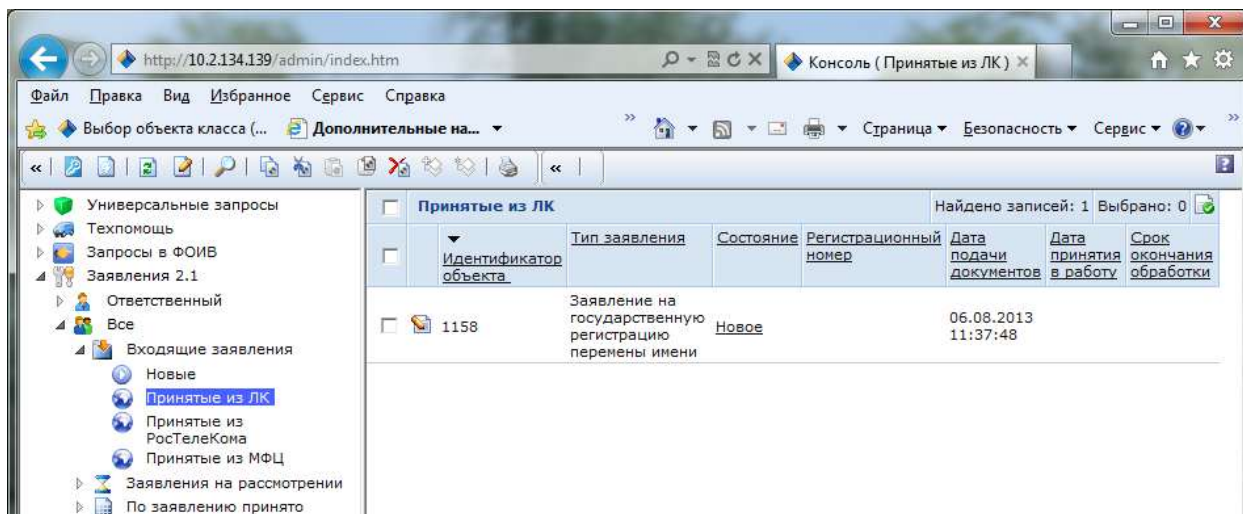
http://10.2.134.139/admin/index.htm

Консоль ( Принятые из ЛК )

Файл Правка Вид Избранное Сервис Справка

Выбор объекта класса (... Дополнительные на... ▾

Страница ▾ Безопасность ▾ Сервис ▾

Универсальные запросы
Техпомощь
Запросы в ФОИВ
Заявления 2.1
Ответственный
Все
Входящие заявления
Новые
Принятые из ЛК
Принятые из РосТелеКома
Принятые из МФЦ
Заявления на рассмотрении
По заявлению принято

Принятые из ЛК

Найдено записей: 1 Выбрано: 0

| | Идентификатор объекта | Тип заявления | Состояние | Регистрационный номер | Дата подачи документов | Дата принятия в работу | Срок окончания обработки |
|---|---|---|---|---|---|---|---|
| | 1158 | Заявление на государственную регистрацию перемены имени | Новое | | 06.08.2013 11:37:48 | | |